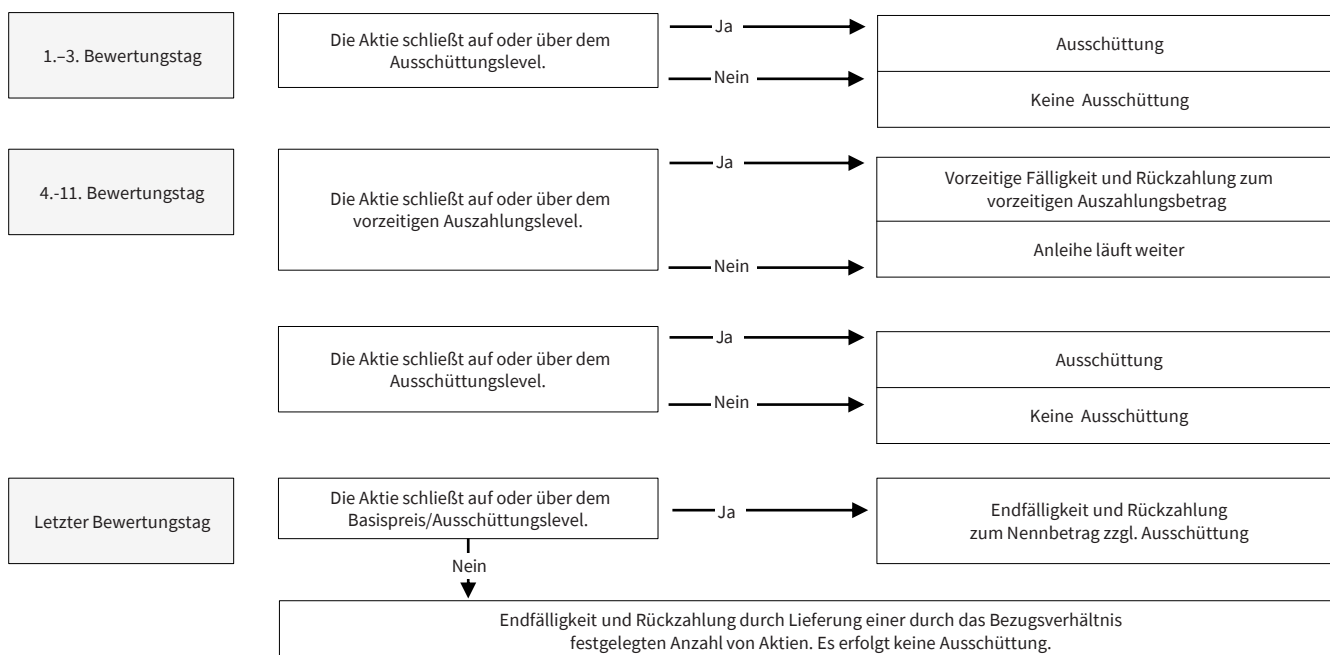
1.–3. Bewertungstag

Die Aktie schließt auf oder über dem Ausschüttungslevel.

Ja

Nein

Ausschüttung

Keine Ausschüttung

4.-11. Bewertungstag

Die Aktie schließt auf oder über dem vorzeitigen Auszahlungslevel.

Ja

Nein

Vorzeitige Fälligkeit und Rückzahlung zum vorzeitigen Auszahlungsbetrag

Anleihe läuft weiter

Die Aktie schließt auf oder über dem Ausschüttungslevel.

Ja

Nein

Ausschüttung

Keine Ausschüttung

Letzter Bewertungstag

Die Aktie schließt auf oder über dem Basispreis/Ausschüttungslevel.

Ja

Endfälligkeit und Rückzahlung zum Nennbetrag zzgl. Ausschüttung

Nein

Endfälligkeit und Rückzahlung durch Lieferung einer durch das Bezugsverhältnis festgelegten Anzahl von Aktien. Es erfolgt keine Ausschüttung.